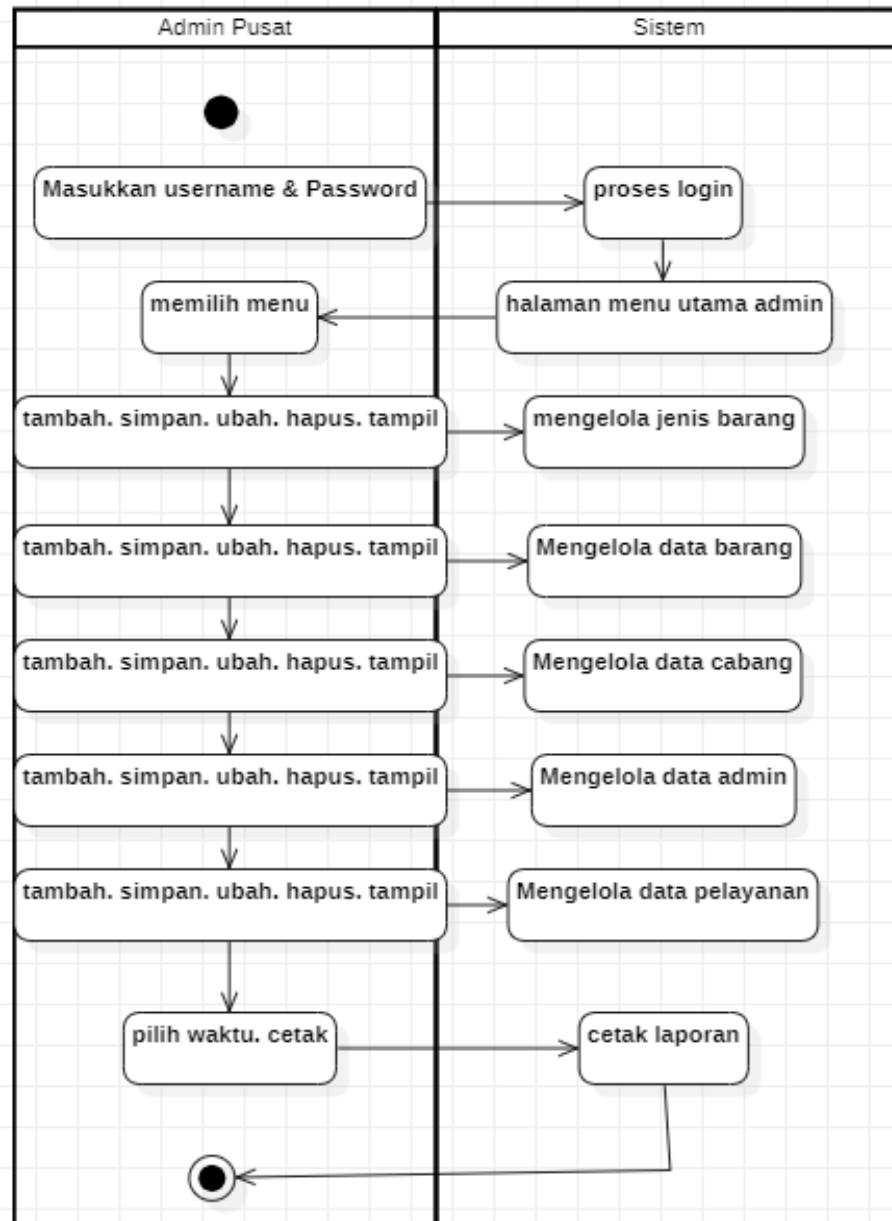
Admin Pusat

Sistem

Masukkan username & Password

proses login

memilih menu

halaman menu utama admin

tambah. simpan. ubah. hapus. tampil

mengelola jenis barang

tambah. simpan. ubah. hapus. tampil

Mengelola data barang

tambah. simpan. ubah. hapus. tampil

Mengelola data cabang

tambah. simpan. ubah. hapus. tampil

Mengelola data admin

tambah. simpan. ubah. hapus. tampil

Mengelola data pelayanan

pilih waktu. cetak

cetak laporan